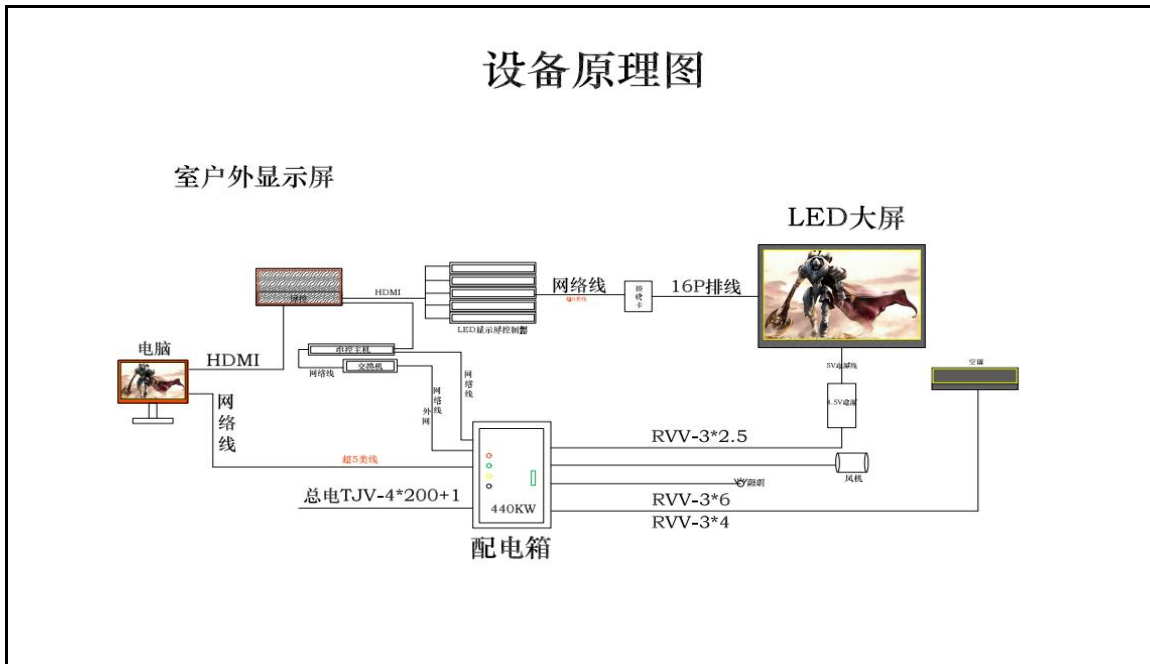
设备原理图

室户外显示屏

LED大屏

HDMI

网络线

超5类线

排线卡

16P排线

LED显示屏控制器

电脑

HDMI

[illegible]

集控主机

网络线

交换机

网络线

网络线

外网

5V电源线

5V电源

空调

网络线

超5类线

RVV-3*2.5

风机

照明

RVV-3*6

总电TJV-4*200+1

440KW

RVV-3*4

配电箱